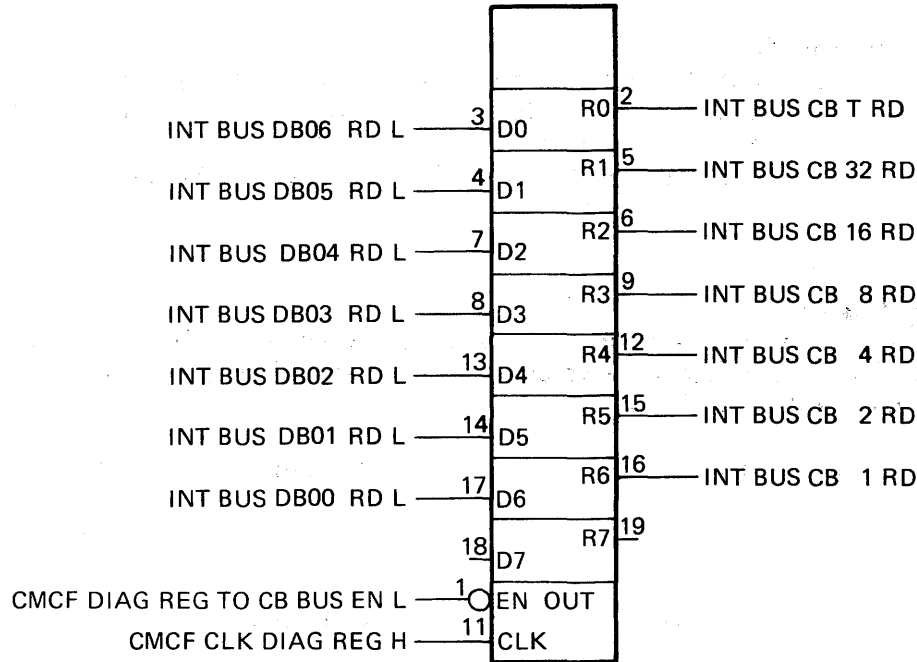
R0 2 INT BUS CB T RD
INT BUS DB06 RD L 3 D0
R1 5 INT BUS CB 32 RD
INT BUS DB05 RD L 4 D1
R2 6 INT BUS CB 16 RD
INT BUS DB04 RD L 7 D2
R3 9 INT BUS CB 8 RD
INT BUS DB03 RD L 8 D3
R4 12 INT BUS CB 4 RD
INT BUS DB02 RD L 13 D4
R5 15 INT BUS CB 2 RD
INT BUS DB01 RD L 14 D5
R6 16 INT BUS CB 1 RD
INT BUS DB00 RD L 17 D6
R7 19
18 D7
CMCF DIAG REG TO CB BUS EN L 1 EN OUT
CMCF CLK DIAG REG H 11 CLK